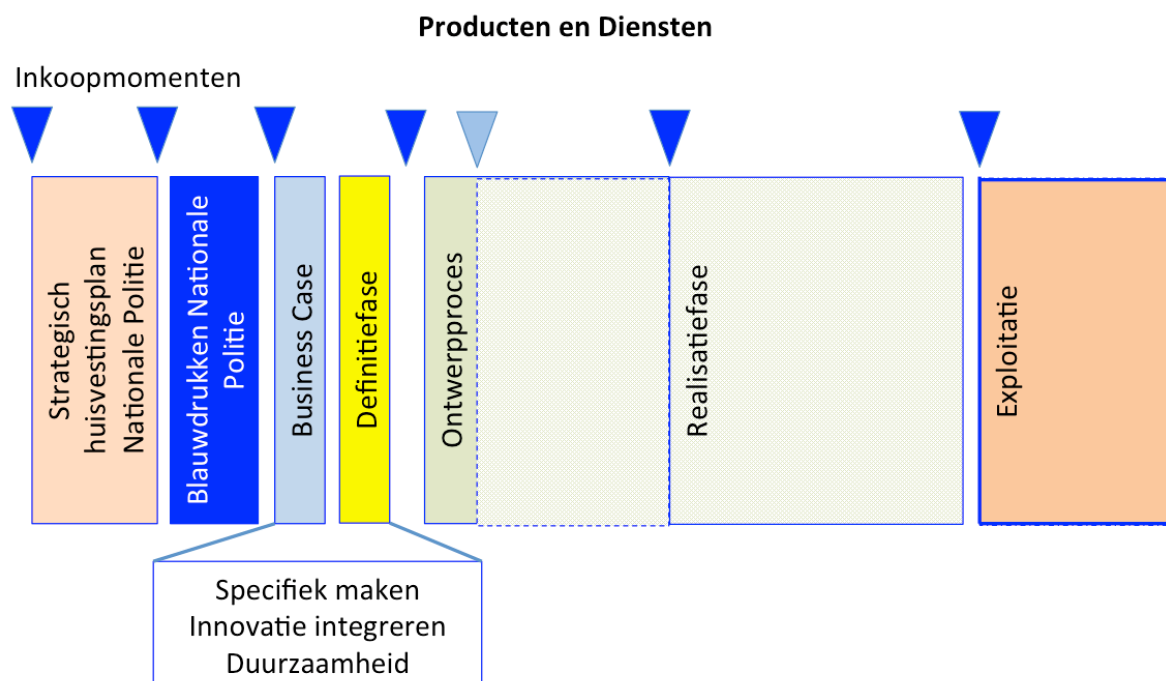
Producten en Diensten

Inkoopmomenten

Strategisch huisvestingsplan Nationale Politie

Blauwdrukken Nationale Politie

Business Case

Definitiefase

Ontwerpproces

Realisatiefase

Exploitatie

Specifiek maken
Innovatie integreren
Duurzaamheid